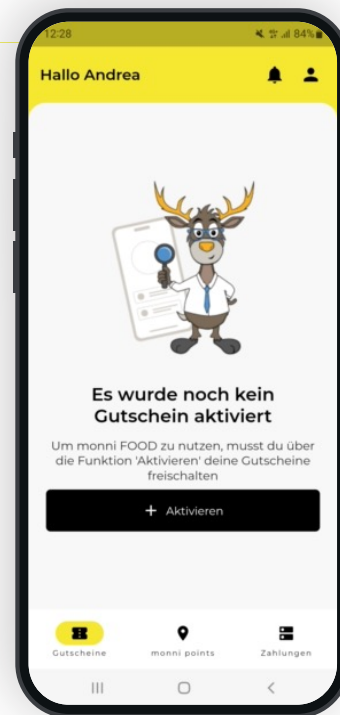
12:28

84%

Hallo Andrea

Es wurde noch kein Gutschein aktiviert

Um monni FOOD zu nutzen, musst du über die Funktion 'Aktivieren' deine Gutscheine freischalten

+ Aktivieren

Gutscheine

monni points

Zahlungen